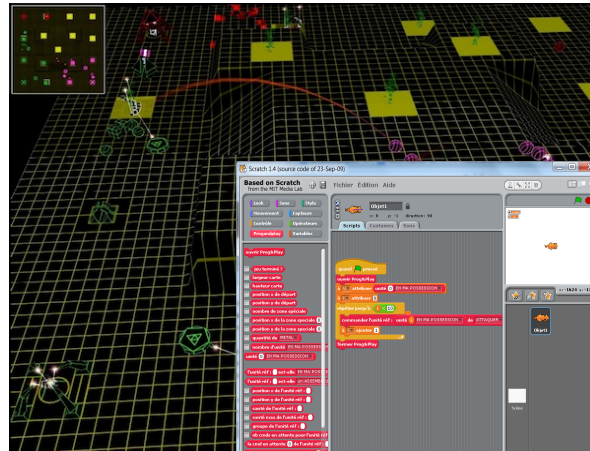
Scratch 1.4 (source code of 23-Sep-09)

Based on Scratch
from the MIT Media Lab

Fichier Edition Aide

Look Sons Stylo
Mouvement Capteurs
Contrôle Opérateurs
ProgankPlay Variables

ouvrir ProgankPlay

jeu terminé ?
largeur carte
hauteur carte
position x de départ
position y de départ
nombre de zone spéciale
position x de la zone spéciale
position y de la zone spéciale
quantité de METAL
nombre d'unité EN MA POSSESSION
unité EN MA POSSESSION

l'unité n° est-elle EN MA POSSESSION
l'unité n° est-elle UN ADVERSAIRE
position x de l'unité n°
position y de l'unité n°
santé de l'unité n°
santé max de l'unité n°
groupe de l'unité n°
nb cmds en attente pour l'unité n°
la cmd en attente de l'unité n°

Objet1
x: 0 y: 0 direction: 90

Scripts Costumes Sons

quand [flag] pressé
ouvrir ProgankPlay
à attribuer unité EN MA POSSESSION
attribuer 1
répéter jusqu'à
commander l'unité n° unité EN MA POSSESSION de ATTAQUER
ajouter 1
fermer ProgankPlay

Objet1

Scène